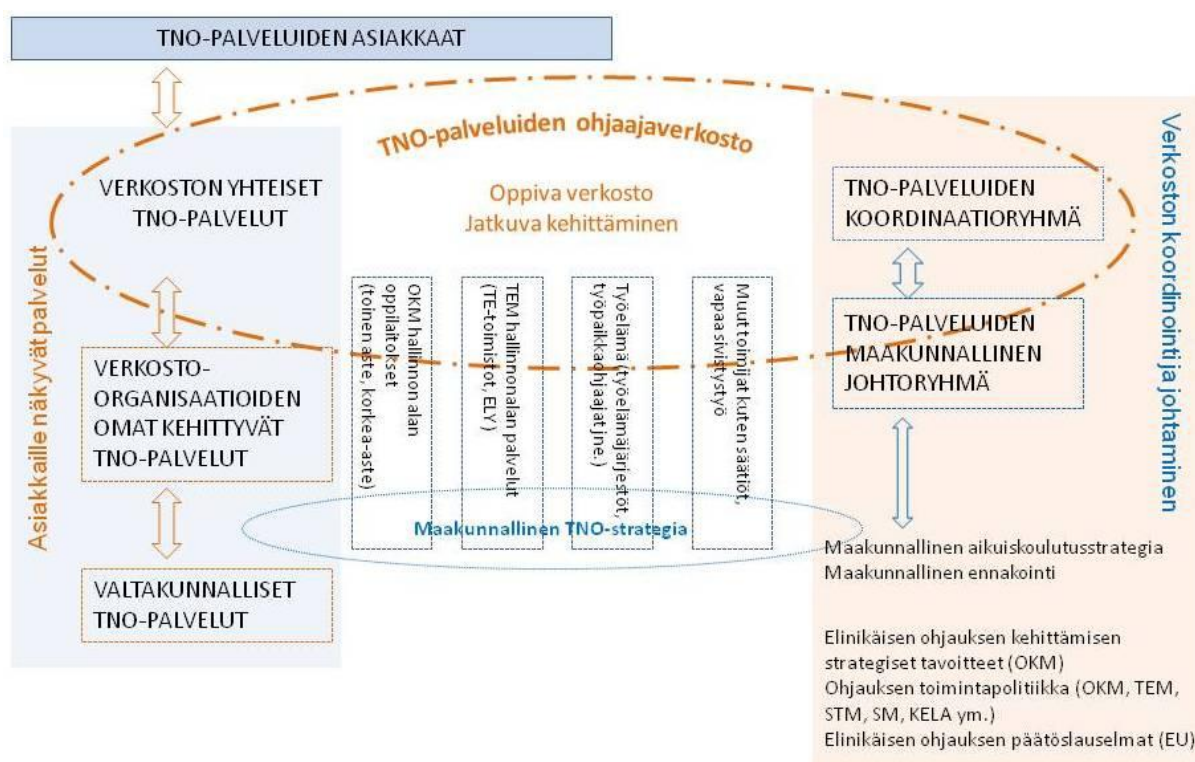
TNO-PALVELUIDEN ASIAKKAAT

TNO-palveluiden ohjaajaverkosto

Asiakkaille näkyvät palvelut

VERKOSTON YHTEISET TNO-PALVELUT

VERKOSTO-ORGANISAATIOIDEN OMAT KEHITTYVÄT TNO-PALVELUT

VALTAKUNNALLISET TNO-PALVELUT

Oppiva verkosto
Jatkuva kehittäminen

OKM hallinnon alan oppilaitokset (toinen aste, korkea-aste)

TEM hallinnonalan palvelut (TE-toimistot, ELY)

Työelämä (työelämäjärjestöt, työpaikkaohjaajat jne.)

Muut toimijat kuten säätiöt, vapaa sivistystyö

Maakunnallinen TNO-strategia

Verkoston koordinointi ja johtaminen

TNO-PALVELUIDEN KOORDINAATIORYHMÄ

TNO-PALVELUIDEN MAAKUNNALLINEN JOHTORYHMÄ

Maakunnallinen aikuiskoulutusstrategia
Maakunnallinen ennakointi

Elinikäisen ohjauksen kehittämisen strategiset tavoitteet (OKM)
Ohjauksen toimintapolitiikka (OKM, TEM, STM, SM, KELA ym.)
Elinikäisen ohjauksen päätöslauselmat (EU)